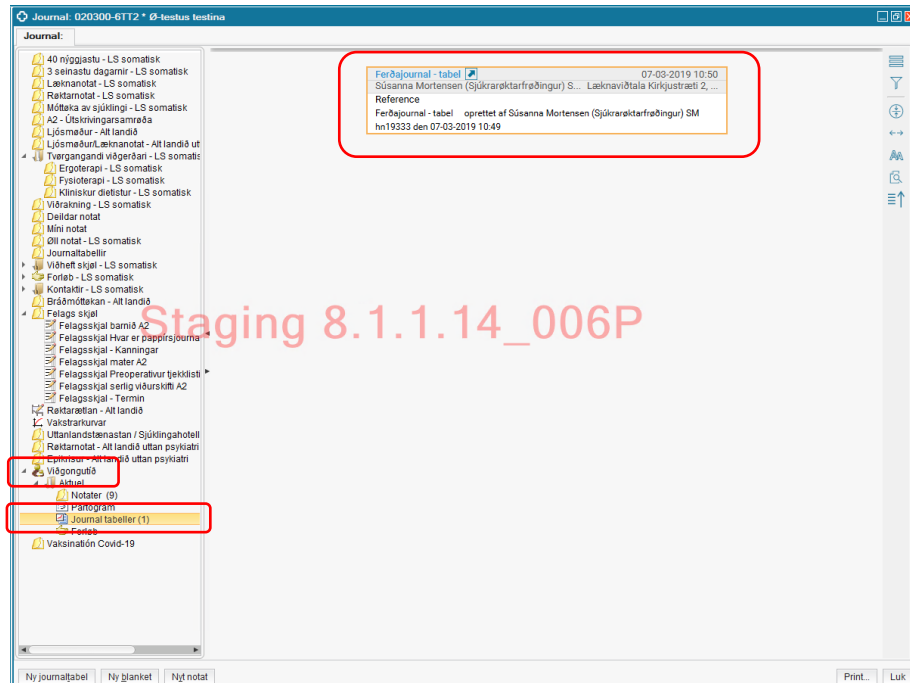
Journal: 020300-6TT2 * Ø-testus testina

Journal:

40 nýggjastu - LS somatisk
3 seinastu dagarnir - LS somatisk
Læknanotat - LS somatisk
Røktarnotat - LS somatisk
Móttøka av sjúklingi - LS somatisk
A2 - Útskrivingarsamrøða
Ljósmøður - Alt landið
Ljósmøður/Læknanotat - Alt landið ut
Tvørgangandi viðgerðari - LS somatisk
Ergoterapi - LS somatisk
Fysioterapi - LS somatisk
Kliniskur dietistur - LS somatisk
Viðrakning - LS somatisk
Deildar notat
Míni notat
Øll notat - LS somatisk
Journaltabellir
Viðheft skjøl - LS somatisk
Forløb - LS somatisk
Kontaktir - LS somatisk
Bráðmóttøkan - Alt landið
Felags skjøl
Felagsskjal barnið A2
Felagsskjal Hvar er pappirsjourna
Felagsskjal - Kanningar
Felagsskjal mater A2
Felagsskjal Preoperativur tjekklisti
Felagsskjal serlig viðurskifti A2
Felagsskjal - Termin
Røktarætlan - Alt landið
Vakstrarkurvar
Uttanlandstænastan / Sjúklingahotell
Røktarnotat - Alt landið uttan psykiatri
Epikrisur - Alt landið uttan psykiatri
Viðgongutíð
Aktuel
Notater (9)
Partogram
Journal tabeller (1)
Forløb
Vaksinatión Covid-19

Ferðajournal - tabel 07-03-2019 10:50
Súsanna Mortensen (Sjúkrarøktarfrøðingur) S... Læknaviðtala Kirkjustræti 2, ...
Reference
Ferðajournal - tabel oprettet af Súsanna Mortensen (Sjúkrarøktarfrøðingur) SM hn19333 den 07-03-2019 10:49

Staging 8.1.1.14_006P

Ny journaltabel | Ny blanket | Nyt notat | Print... | Luk